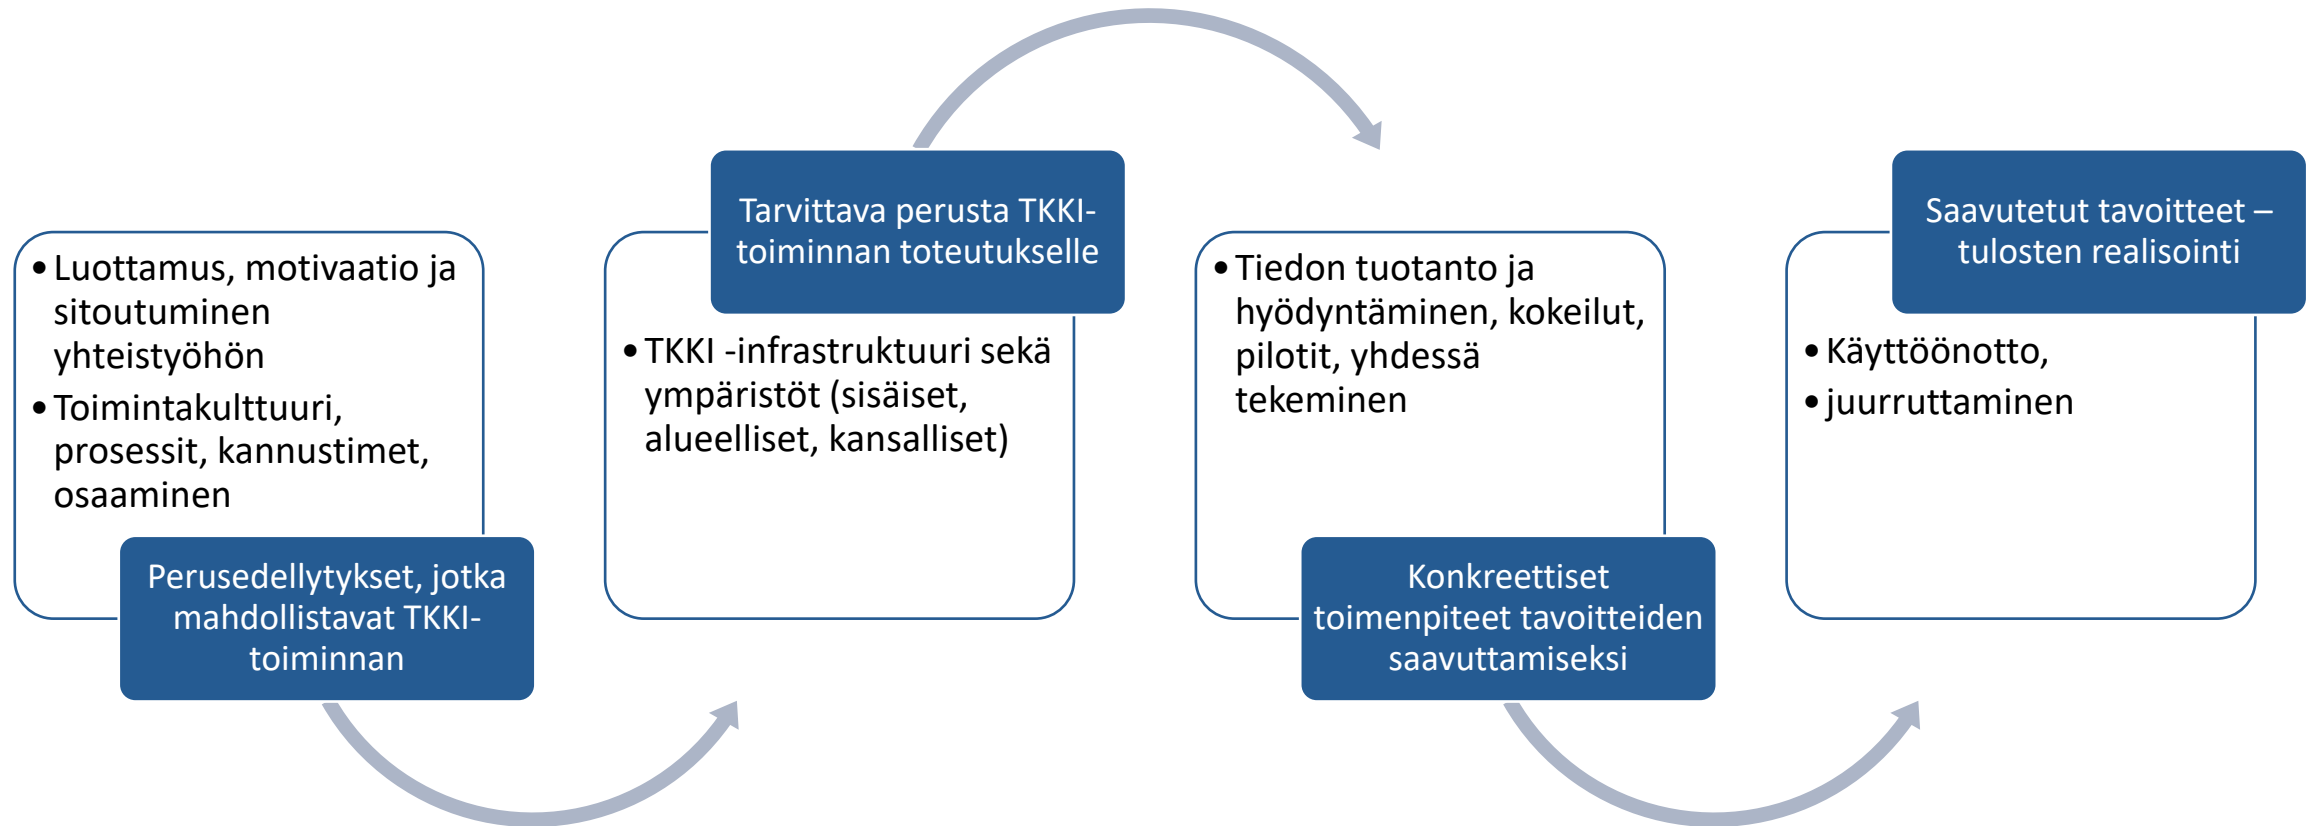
• Luottamus, motivaatio ja sitoutuminen yhteistyöhön
• Toimintakulttuuri, prosessit, kannustimet, osaaminen

Perusedellytykset, jotka mahdollistavat TKKI-toiminnan

Tarvittava perusta TKKI-toiminnan toteutukselle

• TKKI -infrastruktuuri sekä ympäristöt (sisäiset, alueelliset, kansalliset)

• Tiedon tuotanto ja hyödyntäminen, kokeilut, pilotit, yhdessä tekeminen

Konkreettiset toimenpiteet tavoitteiden saavuttamiseksi

Saavutetut tavoitteet – tulosten realisointi

• Käyttöönotto,
• juurruttaminen